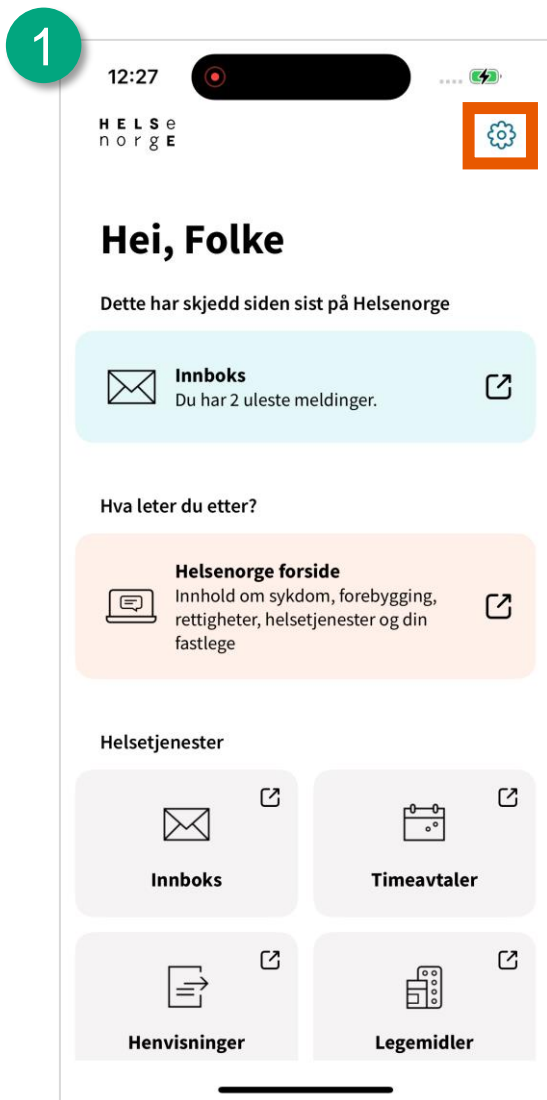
1

12:27

HELSE
norge

Hei, Folke

Dette har skjedd siden sist på Helsenorge

Innboks
Du har 2 uleste meldinger.

Hva leter du etter?

Helsenorge forside
Innhold om sykdom, forebygging, rettigheter, helsetjenester og din fastlege

Helsetjenester

Innboks

Timeavtaler

Henvisninger

Legemidler